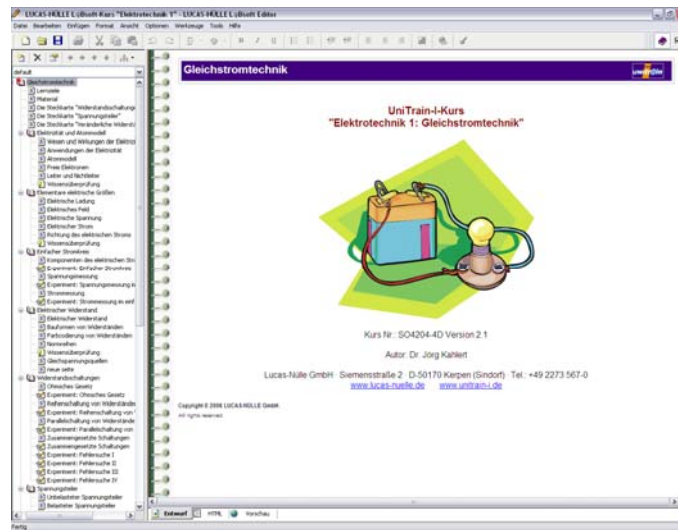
LUCAS-NÜLLE LabSoft-Kurs "Elektrotechnik 1" - LUCAS-NÜLLE LabSoft Editor

Datei Bearbeiten Einfügen Format Ansicht Optionen Werkzeuge Tools Hilfe

default

Gleichstromtechnik
Lernziele
Material
Die Steckkarte "Widerstandsschaltungen"
Die Steckkarte "Spannungsteiler"
Die Steckkarte "Veränderliche Widerstände"
Elektrizität und Atommodell
Wesen und Wirkungen der Elektrizität
Anwendungen der Elektrizität
Atommodell
Freie Elektronen
Leiter und Nichtleiter
Wissensüberprüfung
Elementare elektrische Größen
Elektrische Ladung
Elektrisches Feld
Elektrische Spannung
Elektrischer Strom
Richtung des elektrischen Stroms
Wissensüberprüfung
Einfacher Stromkreis
Komponenten des elektrischen Stromkreises
Experiment: Einfacher Stromkreis
Spannungsmessung
Experiment: Spannungsmessung in
Strommessung
Experiment: Strommessung im einf
Elektrischer Widerstand
Elektrischer Widerstand
Bauformen von Widerständen
Farbcodierung von Widerständen
Normreihen
Wissensüberprüfung
Gleichspannungsquellen
neue seite
Widerstandsschaltungen
Ohmsches Gesetz
Experiment: Ohmsches Gesetz
Reihenschaltung von Widerständen
Experiment: Reihenschaltung von
Parallelschaltung von Widerständen
Experiment: Parallelschaltung von
Zusammengesetzte Schaltungen
Zusammengesetzte Schaltungen
Experiment: Fehlersuche I
Experiment: Fehlersuche II
Experiment: Fehlersuche III
Experiment: Fehlersuche IV
Spannungsteiler
Unbelasteter Spannungsteiler
Belasteter Spannungsteiler

Gleichstromtechnik

UniTrain-I-Kurs
"Elektrotechnik 1: Gleichstromtechnik"

Kurs Nr.: SO4204-4D Version 2.1

Autor: Dr. Jörg Kahlert

Lucas-Nülle GmbH · Siemensstraße 2 · D-50170 Kerpen (Sindorf) · Tel.: +49 2273 567-0
www.lucas-nuelle.de www.unitrain-i.de

Copyright © 2006 LUCAS-NÜLLE GmbH.
All rights reserved.

Entwurf HTML Vorschau

Fertig